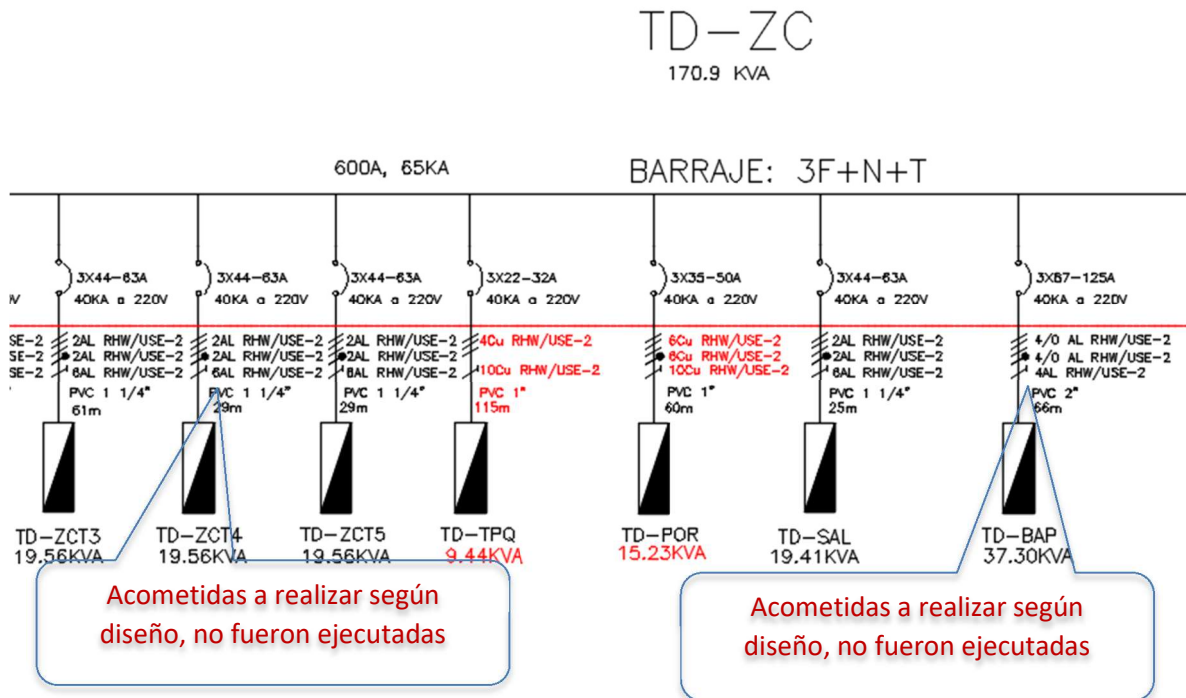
TD–ZC
170.9 KVA

600A, 65KA

BARRAJE: 3F+N+T

V
SE-2
SE-2
SE-2
61m

3X44–63A
40KA a 220V
2AL RHW/USE-2
2AL RHW/USE-2
6AL RHW/USE-2
PVC 1 1/4"
29m

3X44–63A
40KA a 220V
2AL RHW/USE-2
2AL RHW/USE-2
6AL RHW/USE-2
PVC 1 1/4"
29m

3X22–32A
40KA a 220V
4Cu RHW/USE-2
10Cu RHW/USE-2
PVC 1"
115m

3X35–50A
40KA a 220V
6Cu RHW/USE-2
6Cu RHW/USE-2
10Cu RHW/USE-2
PVC 1"
60m

3X44–63A
40KA a 220V
2AL RHW/USE-2
2AL RHW/USE-2
6AL RHW/USE-2
PVC 1 1/4"
25m

3X87–125A
40KA a 220V
4/0 AL RHW/USE-2
4/0 AL RHW/USE-2
4AL RHW/USE-2
PVC 2"
66m

TD–ZCT3
19.56KVA

TD–ZCT4
19.56KVA

TD–ZCT5
19.56KVA

TD–TPQ
9.44KVA

TD–POR
15.23KVA

TD–SAL
19.41KVA

TD–BAP
37.30KVA

Acometidas a realizar según diseño, no fueron ejecutadas

Acometidas a realizar según diseño, no fueron ejecutadas